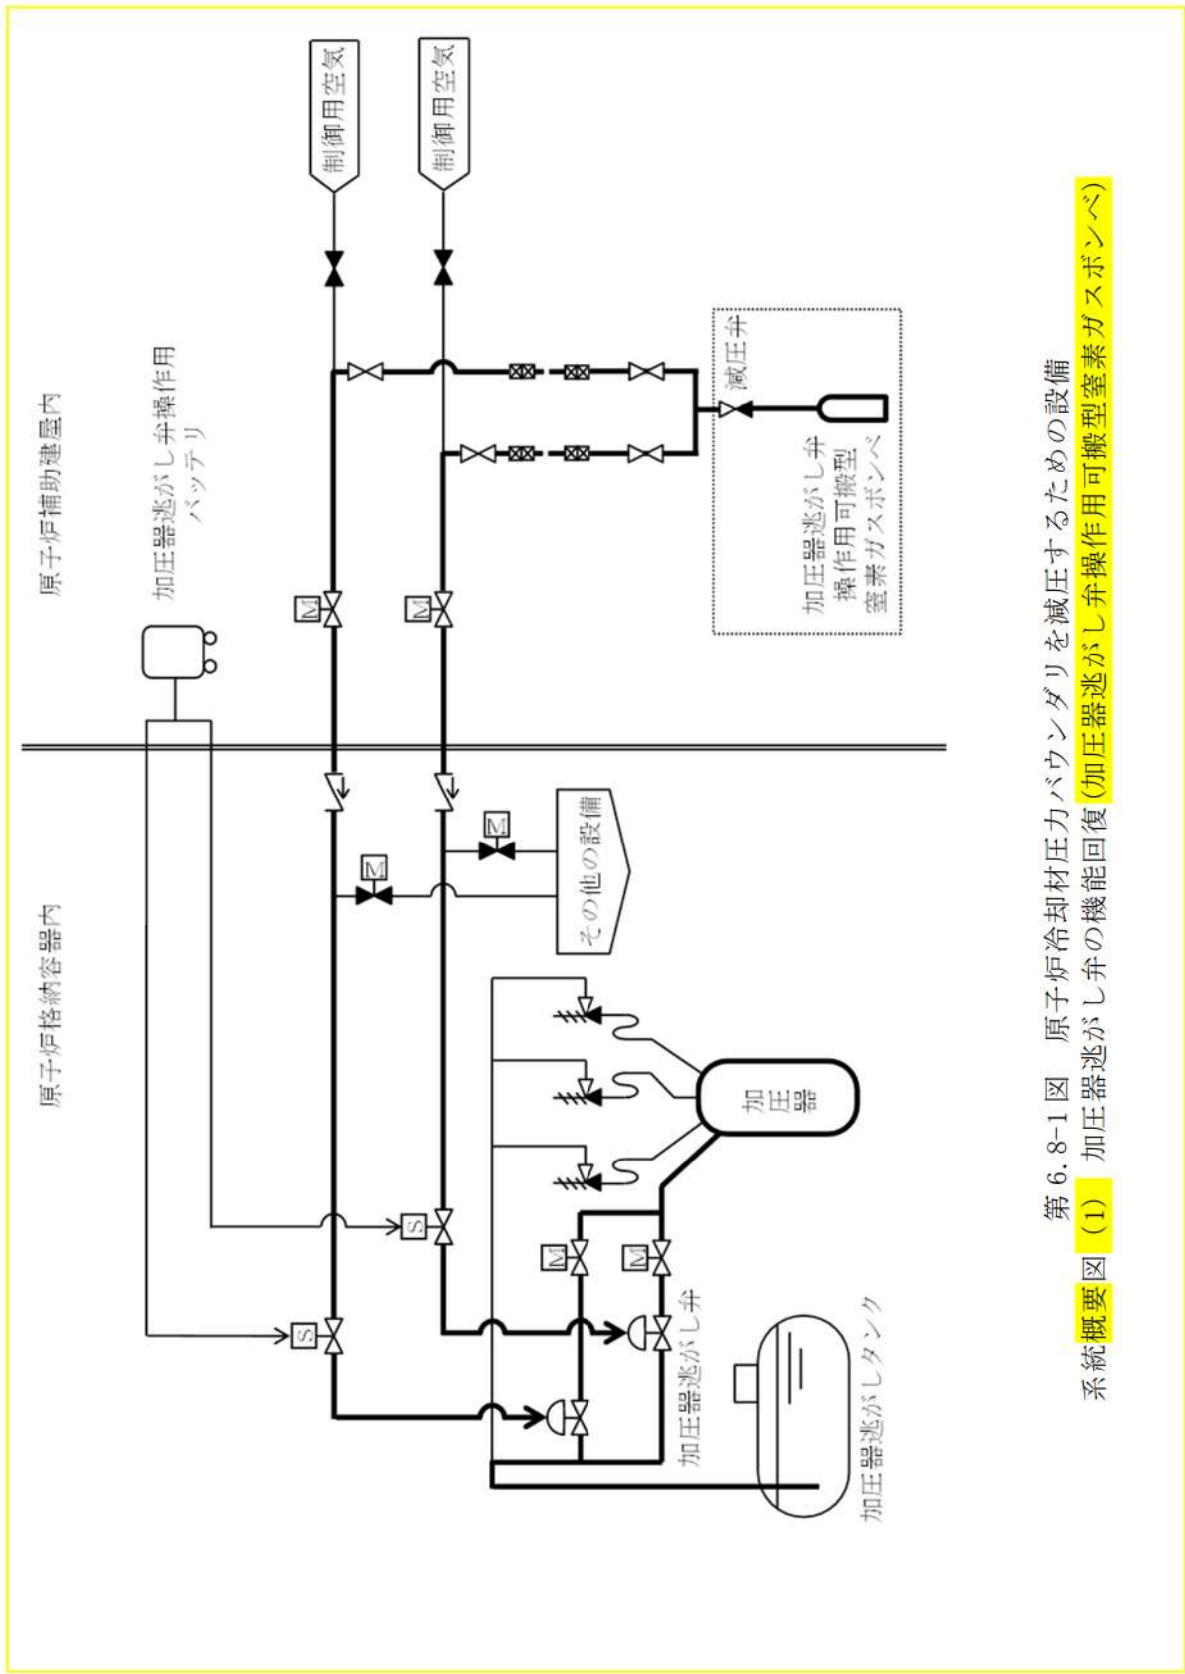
原子炉補助建屋内

原子炉格納容器内

加圧器逃がし弁操作用バッテリ

制御用空気

制御用空気

減圧弁

加圧器逃がし弁操作用可搬型窒素ガスボンベ

M

M

M

M

その他の設備

S

S

M

M

加圧器

加圧器逃がし弁

加圧器逃がしタンク

第6.8-1図　原子炉冷却材圧力バウンダリを減圧するための設備

系統概要図（1）加圧器逃がし弁の機能回復(加圧器逃がし弁操作用可搬型窒素ガスボンベ)